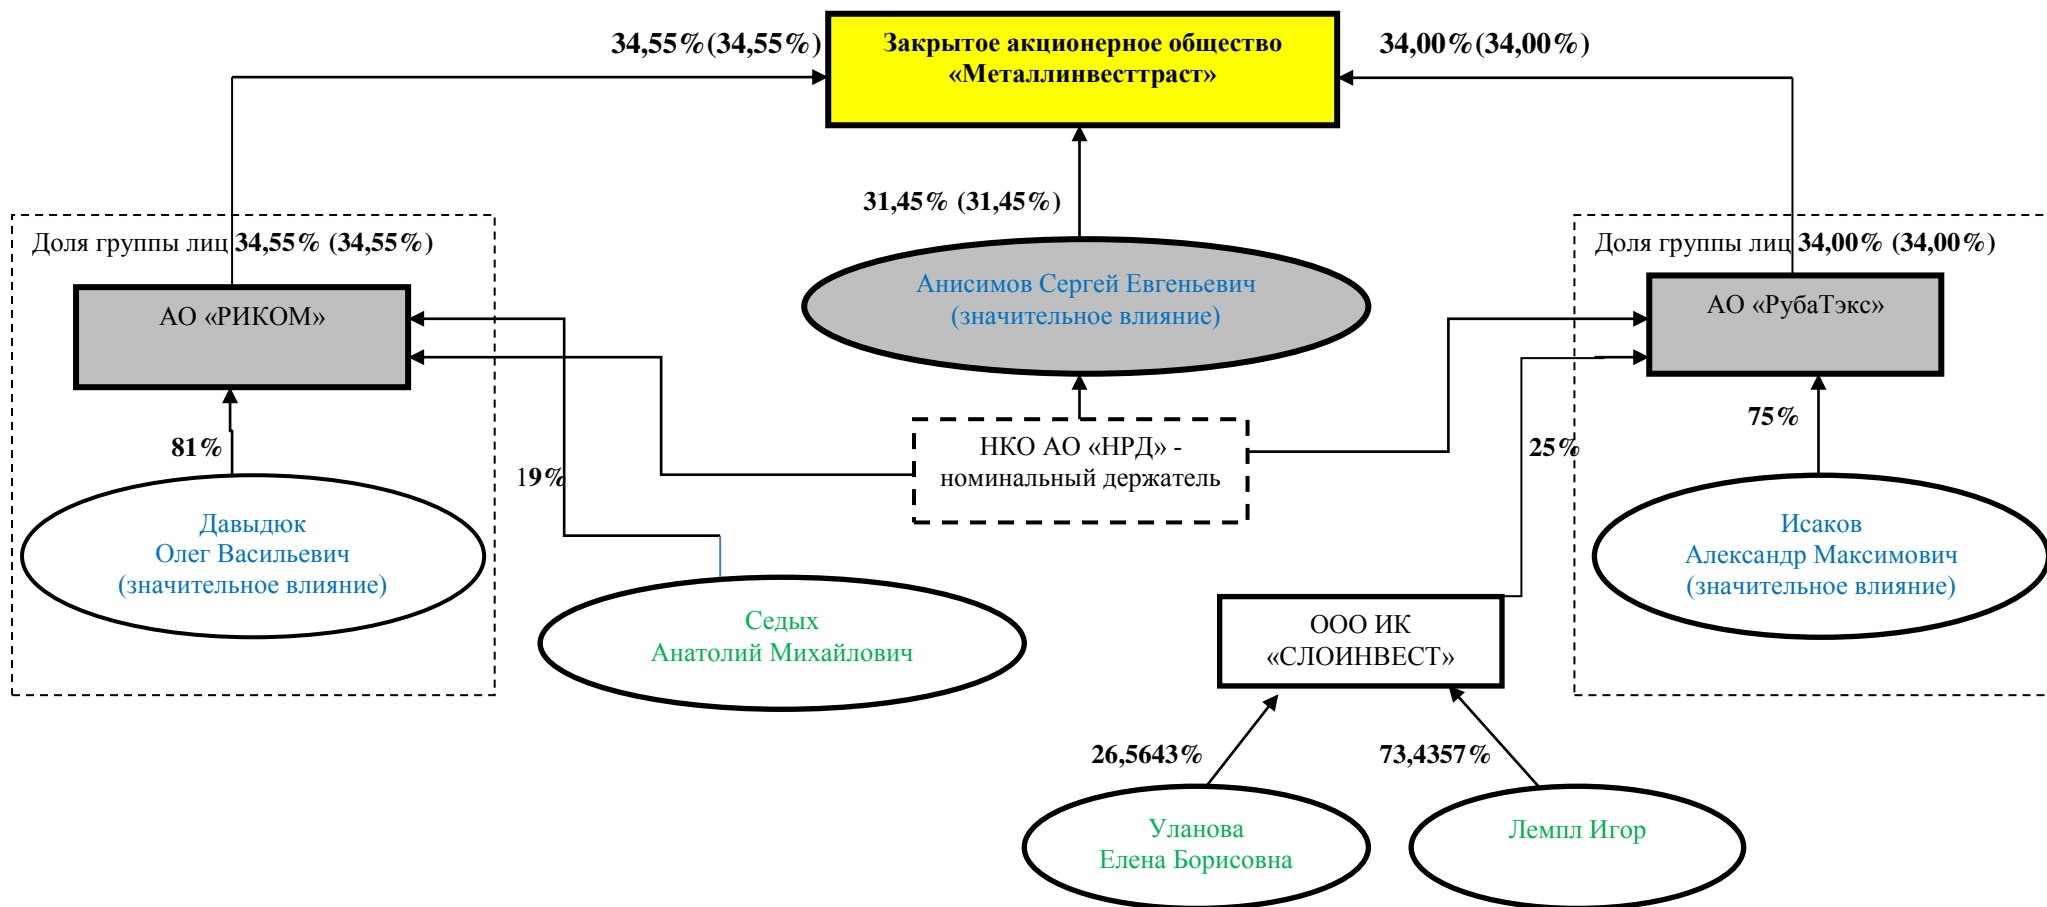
34,55%(34,55%)

Закрытое акционерное общество «Металлинвесттраст»

34,00%(34,00%)

31,45% (31,45%)

Доля группы лиц 34,55% (34,55%)

АО «РИКОМ»

Анисимов Сергей Евгеньевич (значительное влияние)

Доля группы лиц 34,00% (34,00%)

АО «РубаТэкс»

81%

19%

НКО АО «НРД» - номинальный держатель

25%

75%

Давыдюк Олег Васильевич (значительное влияние)

Седых Анатолий Михайлович

ООО ИК «СЛОИНВЕСТ»

Исаков Александр Максимович (значительное влияние)

26,5643%

73,4357%

Уланова Елена Борисовна

Лемпл Игор